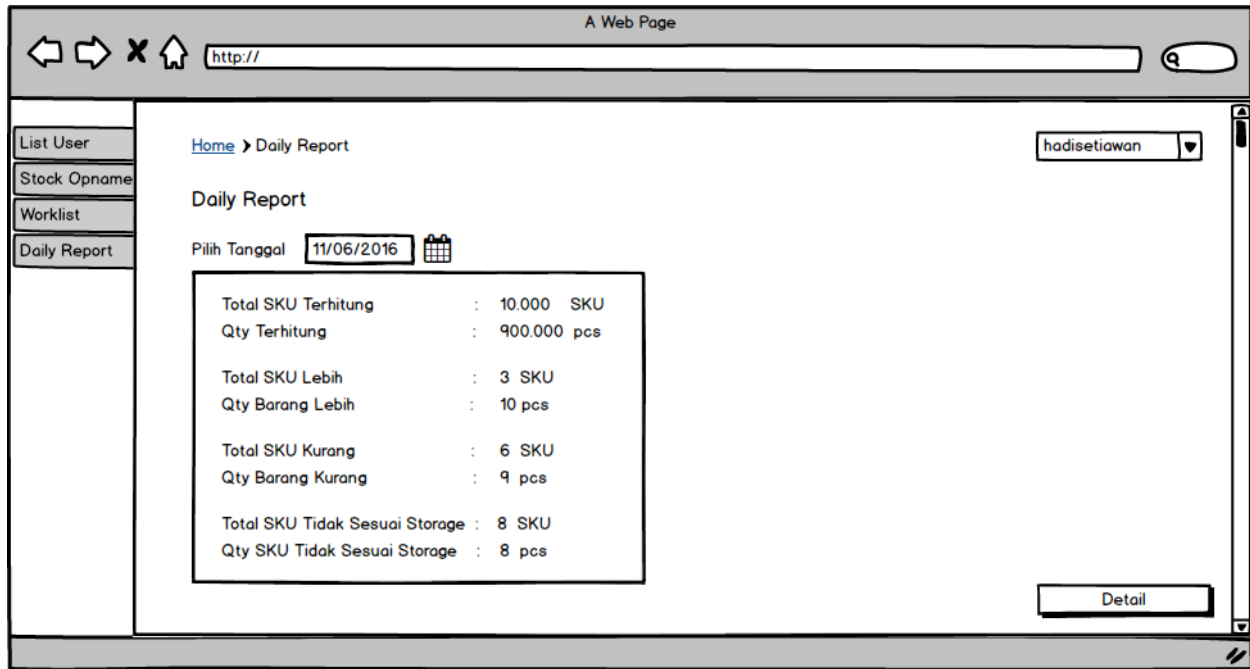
A Web Page

http://

List User
Stock Opname
Worklist
Daily Report

Home > Daily Report

hadisetiawan

Daily Report

Pilih Tanggal 11/06/2016

| | | |
|---|---|---|
| Total SKU Terhitung | : | 10.000 SKU |
| Qty Terhitung | : | 900.000 pcs |
| Total SKU Lebih | : | 3 SKU |
| Qty Barang Lebih | : | 10 pcs |
| Total SKU Kurang | : | 6 SKU |
| Qty Barang Kurang | : | 9 pcs |
| Total SKU Tidak Sesuai Storage | : | 8 SKU |
| Qty SKU Tidak Sesuai Storage | : | 8 pcs |

Detail